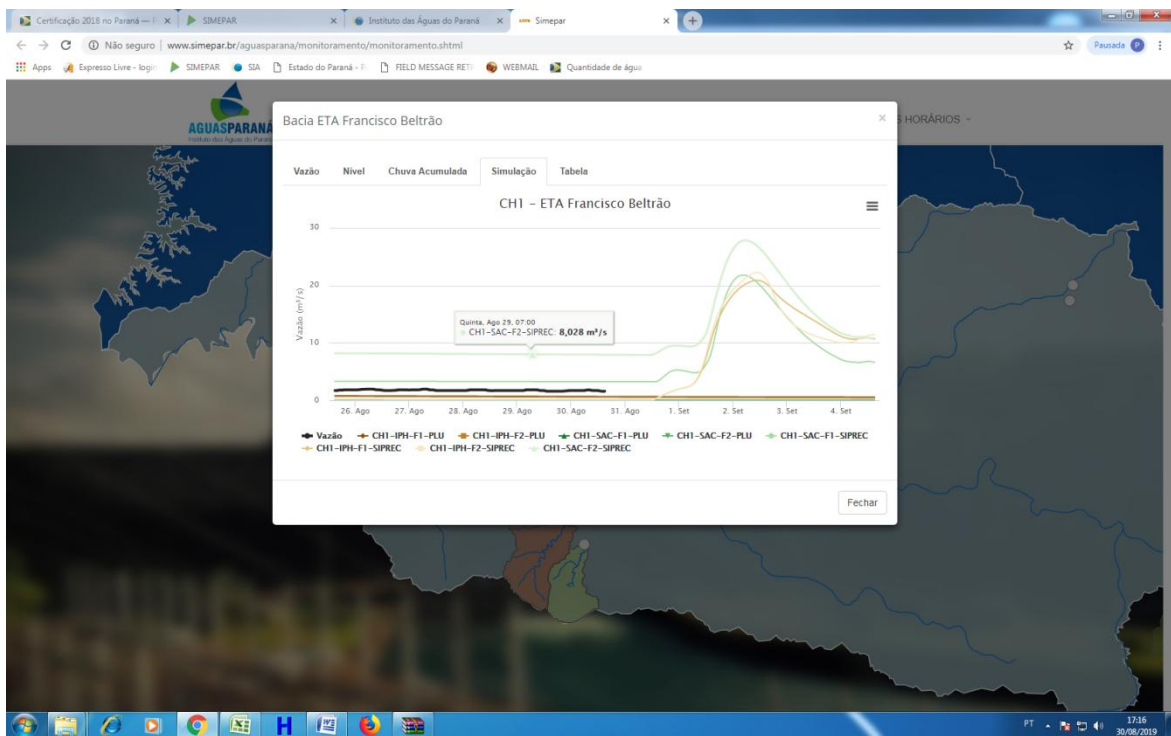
Certificação 2018 no Paraná — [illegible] × SIMEPAR × Instituto das Águas do Paraná × Simepar ×

Não seguro | www.simepar.br/aguasparana/monitoramento/monitoramento.shtml

Pausada

Apps Expresso Livre - login SIMEPAR SIA Estado do Paraná - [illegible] FIELD MESSAGE RETI WEBMAIL Quantidade de água

AGUASPARANÁ
Instituto das Águas do Paraná

S HORÁRIOS

Bacia ETA Francisco Beltrão

×

Vazão Nível Chuva Acumulada Simulação Tabela

CH1 - ETA Francisco Beltrão

30
20
10
0

Vazão (m³/s)

Quinta, Ago 29, 07:00
CH1-SAC-F2-SIPREC: 8,028 m³/s

26. Ago 27. Ago 28. Ago 29. Ago 30. Ago 31. Ago 1. Set 2. Set 3. Set 4. Set

Vazão CH1-IPH-F1-PLU CH1-IPH-F2-PLU CH1-SAC-F1-PLU CH1-SAC-F2-PLU CH1-SAC-F1-SIPREC CH1-IPH-F1-SIPREC CH1-IPH-F2-SIPREC CH1-SAC-F2-SIPREC

Fechar

H

PT 17:16 30/08/2019